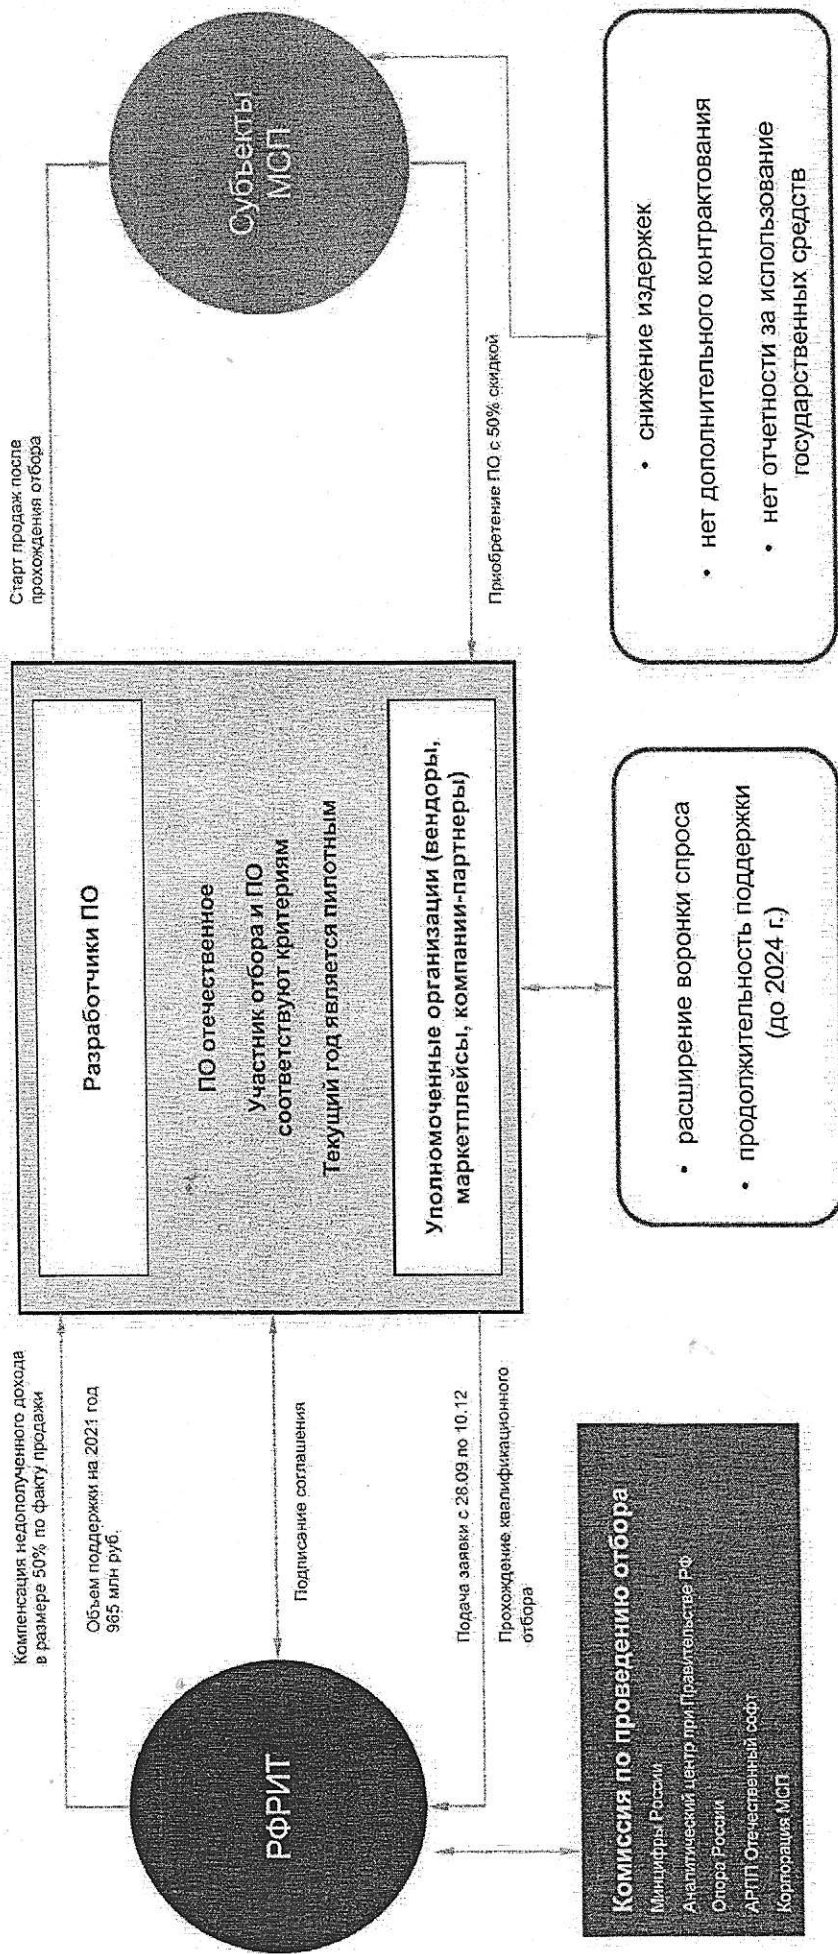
РФРИТ

Компенсация недополученного дохода в размере 50% по факту продажи

Объем поддержки на 2021 год 965 млн руб.

Подписание соглашения

Подача заявки с 28.09 по 10.12

Прохождение квалификационного отбора

Разработчики ПО

ПО отечественное

Участник отбора и ПО соответствуют критериям

Текущий год является пилотным

Уполномоченные организации (вендоры, маркетплейсы, компании-партнеры)

Старт продаж после прохождения отбора

Приобретение ПО с 50% скидкой

Субъекты МСП

Комиссия по проведению отбора
Минцифры России
Аналитический центр при Правительстве РФ
Опора России
АРПП Отечественный софт
Корпорация МСП

• расширение воронки спроса
• продолжительность поддержки (до 2024 г.)

• снижение издержек
• нет дополнительного контрактования
• нет отчетности за использование государственных средств